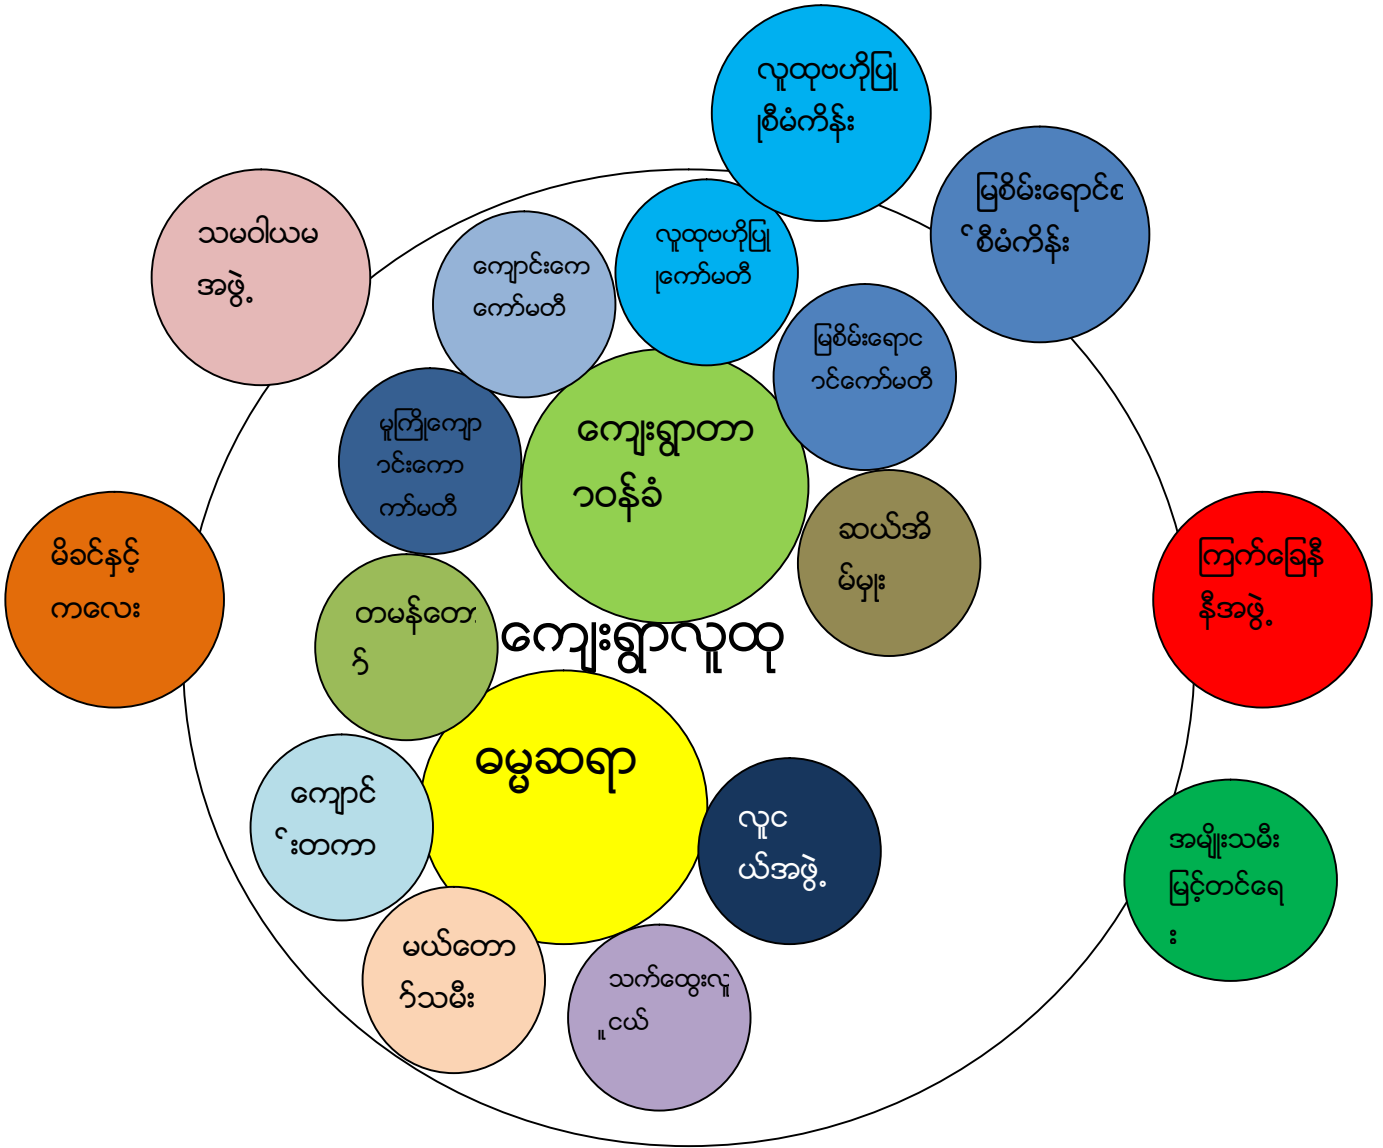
လူထုဗဟိုပြု စီမံကိန်း

မြစ်မ်းရောင်စ ီမံကိန်း

သမဝါယမ အဖွဲ့

ကျောင်းကော်မတီ

လူထုဗဟိုပြု ကော်မတီ

မြစ်မ်းရောင်ကော်မတီ

မူကြိုကျောင်းကော်မတီ

ကျေးရွာတာဝန်ခံ

ဆယ်အိမ်မှုး

မိခင်နှင့်ကလေး

ကြက်ခြေနီအဖွဲ့

တမန်တော်

ကျေးရွာလူထု

ဓမ္မဆရာ

ကျောင်းတကာ

လူငယ်အဖွဲ့

အမျိုးသမီးမြင့်တင်ရေး

မယ်တော်သမီး

သက်ထွေးလူငယ်